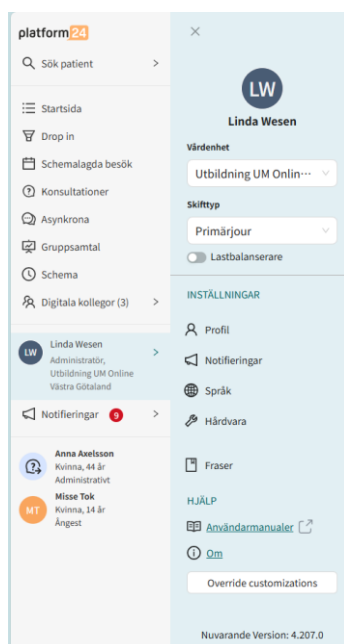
platform24

Sök patient

Startsida

Drop in

Schemalagda besök

Konsultationer

Asynkrona

Gruppsamtal

Schema

Digitala kollegor (3)

LW Linda Wesen
Administratör, Utbildning UM Online Västra Götaland

Notifieringar 9

Anna Axelsson
Kvinna, 44 år
Administrativt

MT Misse Tok
Kvinna, 14 år
Ångest

×

LW

Linda Wesen

Vårdenhet

Utbildning UM Onlin···

Skifttyp

Primärjour

Lastbalanserare

INSTÄLLNINGAR

Profil

Notifieringar

Språk

Hårdvara

Fraser

HJÄLP

Användarmanualer

Om

Override customizations

Nuvarande Version: 4.207.0